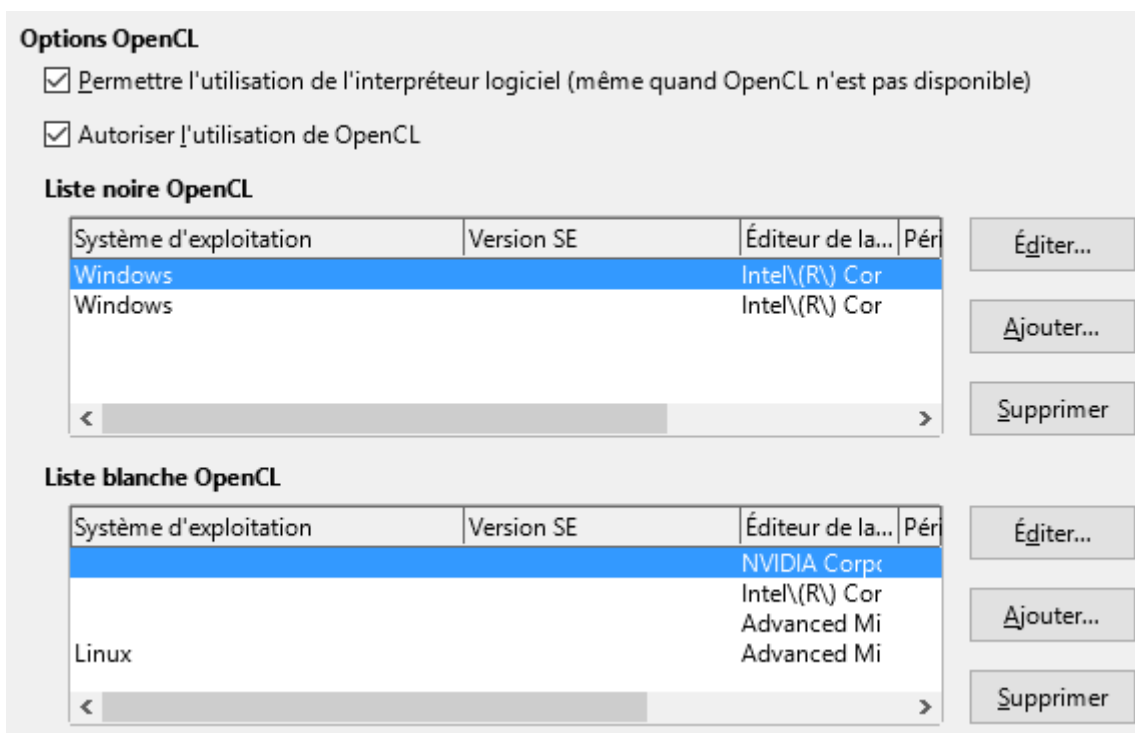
Options OpenCL

Permettre l'utilisation de l'interpréteur logiciel (même quand OpenCL n'est pas disponible)

Autoriser l'utilisation de OpenCL

Liste noire OpenCL

| Système d'exploitation | Version SE | Éditeur de la... | Péri |
|---|---|---|---|
| Windows | | Intel\(R\) Cor | |
| Windows | | Intel\(R\) Cor | |

Éditer...

Ajouter...

Supprimer

Liste blanche OpenCL

| Système d'exploitation | Version SE | Éditeur de la... | Péri |
|---|---|---|---|
| | | NVIDIA Corpo | |
| | | Intel\(R\) Cor | |
| | | Advanced Mi | |
| Linux | | Advanced Mi | |

Éditer...

Ajouter...

Supprimer